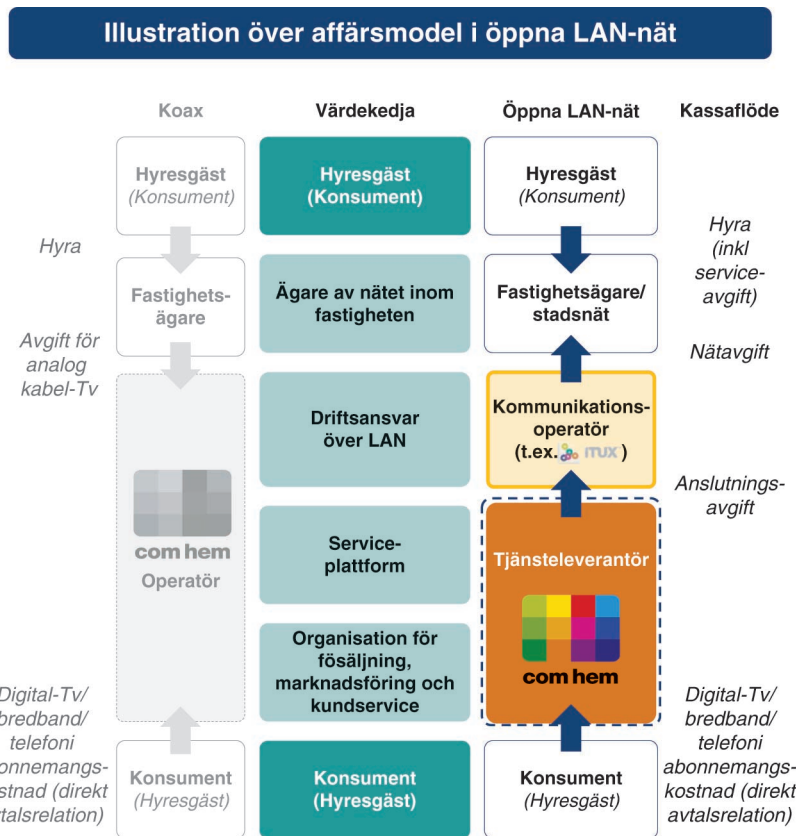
Illustration över affärsmodel i öppna LAN-nät

Koax

Värdekedja

Öppna LAN-nät

Kassaflöde

Hyresgäst (Konsument)

Hyresgäst (Konsument)

Hyresgäst (Konsument)

Hyra

Hyra (inkl service-avgift)

Fastighets-ägare

Ägare av nätet inom fastigheten

Fastighetsägare/ stadsnät

Avgift för analog kabel-Tv

Nätavgift

Driftsansvar över LAN

Kommunikations-operatör (t.ex. ITUX)

Anslutnings-avgift

com hem

Operatör

Service-plattform

Tjänsteleverantör

Organisation för fösäljning, marknadsföring och kundservice

com hem

Digital-Tv/ bredband/ telefoni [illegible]onnemangs-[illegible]stnad (direkt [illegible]talsrelation)

Digital-Tv/ bredband/ telefoni abonnemangs-kostnad (direkt avtalsrelation)

Konsument (Hyresgäst)

Konsument (Hyresgäst)

Konsument (Hyresgäst)